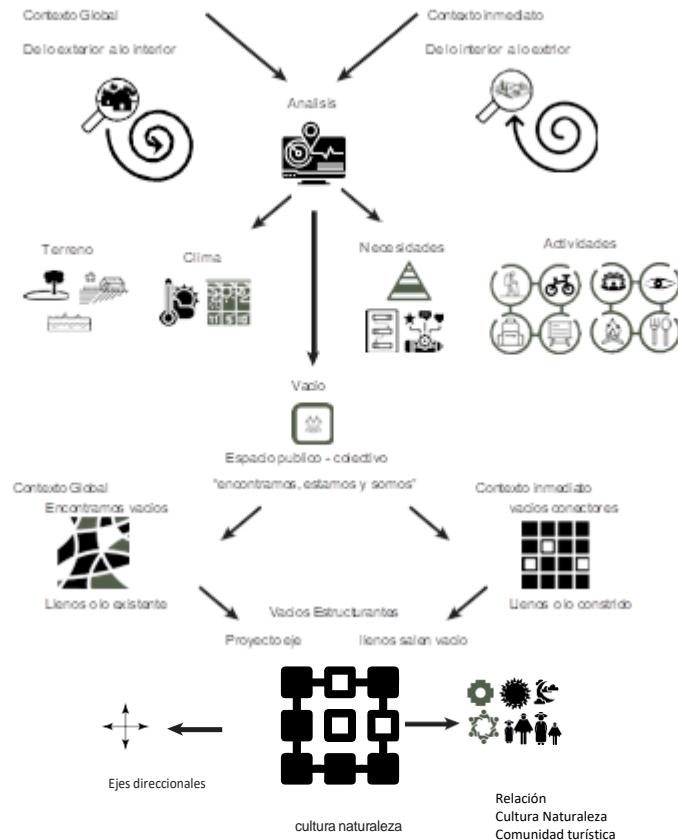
Contexto Global

De lo exterior a lo interior

Contexto inmediato

De lo interior a lo extrior

Analisis

Terreno

Clima

Necesidades

Actividades

Vacio

Espacio publico - colectivo

"encontramos, estamos y somos"

Contexto Global

Encontramos vacios

Llenos o lo existente

Contexto inmediato

vacios conectores

Llenos o lo constrido

Vacios Estructurantes

Proyecto eje

llenos salen vacio

Ejes direccionales

cultura naturaleza

Relación
Cultura Naturaleza
Comunidad turística